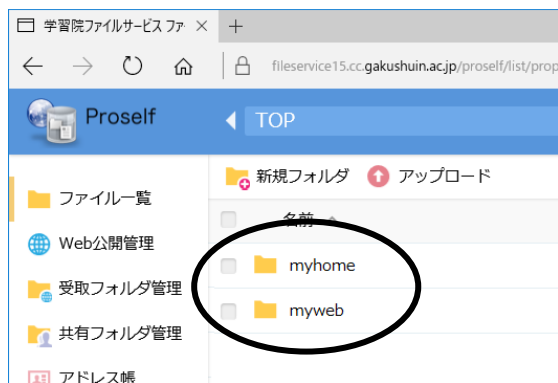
学習院ファイルサービス ファ ✕ +

fileservice15.cc.gakushuin.ac.jp/proself/list/prop

Proself

TOP

新規フォルダ アップロード

ファイル一覧

名前

Web公開管理

myhome

受取フォルダ管理

myweb

共有フォルダ管理

アドレス帳